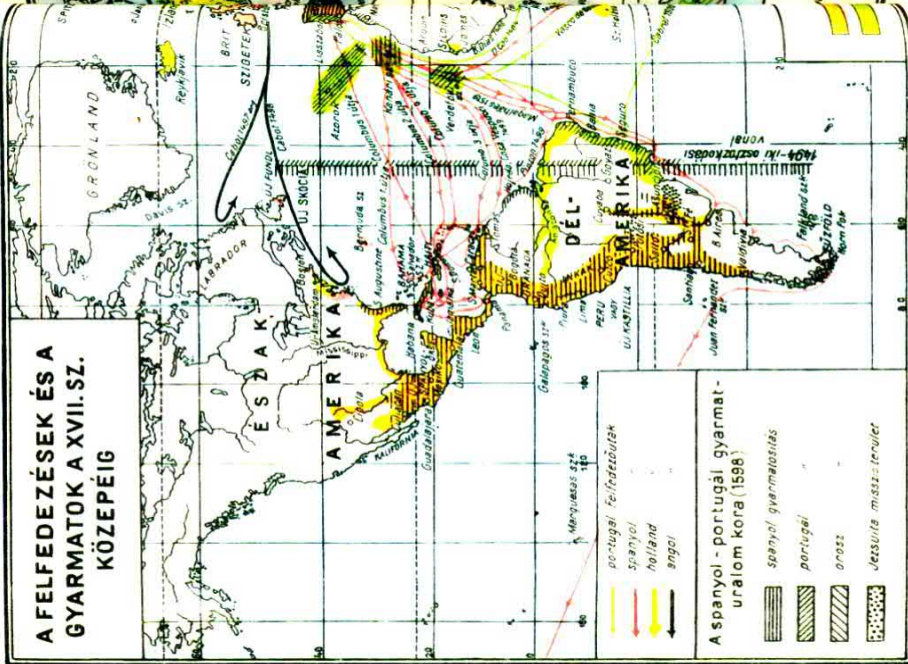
A FELFEDEZÉSEK ÉS A GYARMATOK A XVII. SZ. KÖZEPÉPIG

GRÖNLAND
Reykjavík
BRIT SZIGETEK
Davis sz.
LABRADOR
ÚJ FUNDLAND
ÚJ SKÓCIA
Boston
Bermuda sz.
Azori sz.
Kanári sz.
Zöldfoki sz.
Cabral 1500
Pernambuco
St. Helena
1494-iki osztóvonal
DÉL-AMERIKA
Buenos Aires
TŰZFÖLD
Horn fok
Falkland sz.
Juan Fernandez sz.
Santiago
PERU
Lima
ÚJ KASZTÍLIA
Galapagos sz.
Quito
ÉSZAK-AMERIKA
Mississippi
Florida
Guadalajara
KALIFORNIA
Marquesas sz.

portugál
spanyol
holland
angol
Felfedezőutak

A spanyol-portugál gyarmaturalom kora (1598)
spanyol gyarmatosítás
portugál
orosz
Jezsuita missziós terület